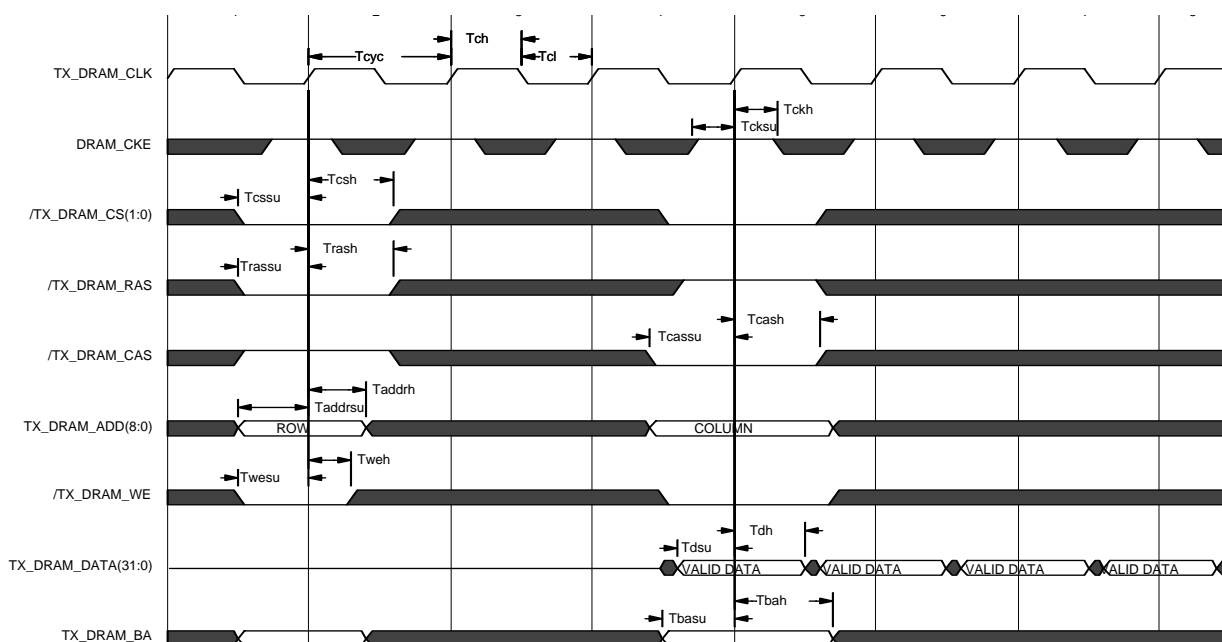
Tch
Tcyc
Tcl
TX_DRAM_CLK
Tckh
Tcksu
DRAM_CKE
Tcsh
Tcssu
/TX_DRAM_CS(1:0)
Trash
Trassu
/TX_DRAM_RAS
Tcash
Tcassu
/TX_DRAM_CAS
Taddrh
Taddrsu
TX_DRAM_ADD(8:0)
ROW
COLUMN
Tweh
Twesu
/TX_DRAM_WE
Tdh
Tdsu
TX_DRAM_DATA(31:0)
VALID DATA
VALID DATA
VALID DATA
ALID DATA
Tbah
Tbasu
TX_DRAM_BA